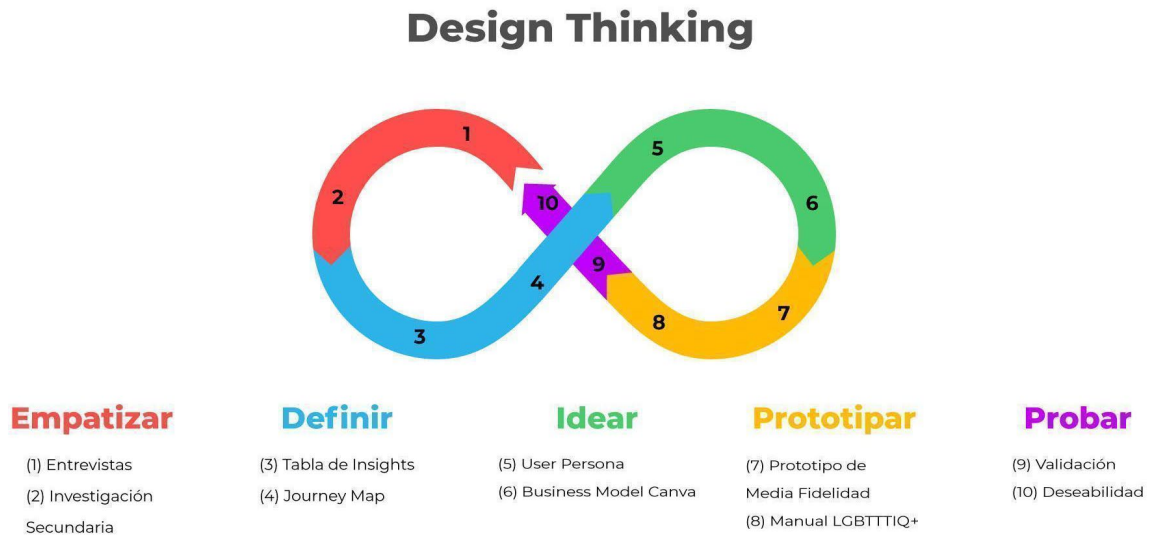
Design Thinking

1
2
3
4
5
6
7
8
9
10

Empatizar

(1) Entrevistas

(2) Investigación Secundaria

Definir

(3) Tabla de Insights

(4) Journey Map

Idear

(5) User Persona

(6) Business Model Canva

Prototipar

(7) Prototipo de Media Fidelidad

(8) Manual LGBTTTIQ+

Probar

(9) Validación

(10) Deseabilidad